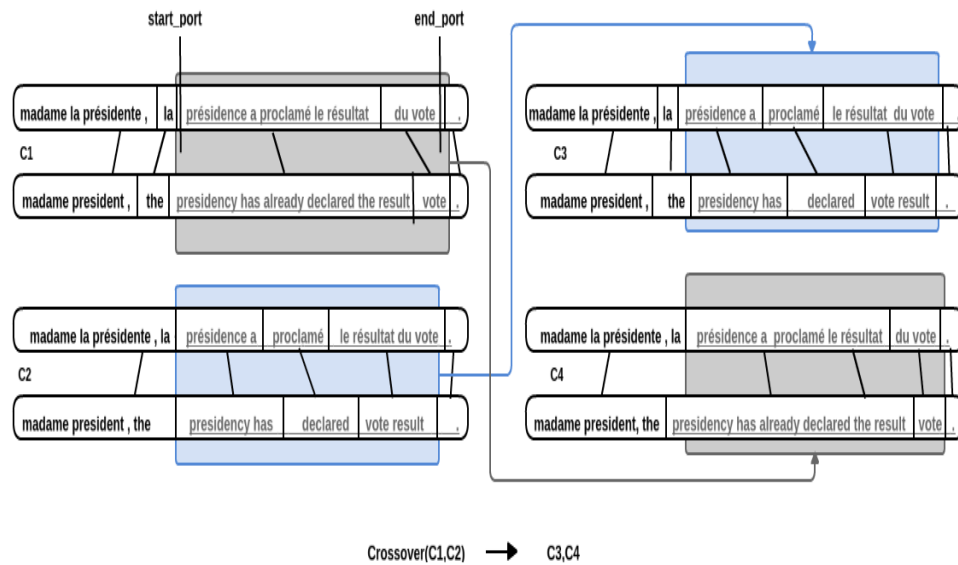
start_port

end_port

madame la présidente , | la | présidence a proclamé le résultat | du vote | .

C1

madame president , | the | presidency has already declared the result | vote | .

madame la présidente , la | présidence a | proclamé | le résultat du vote | .

C2

madame president , the | presidency has | declared | vote result | .

madame la présidente , | la | présidence a | proclamé | le résultat du vote | .

C3

madame president , | the | presidency has | declared | vote result | .

madame la présidente , la | présidence a proclamé le résultat | du vote | .

C4

madame president, the | presidency has already declared the result | vote | .

Crossover(C1,C2) → C3,C4